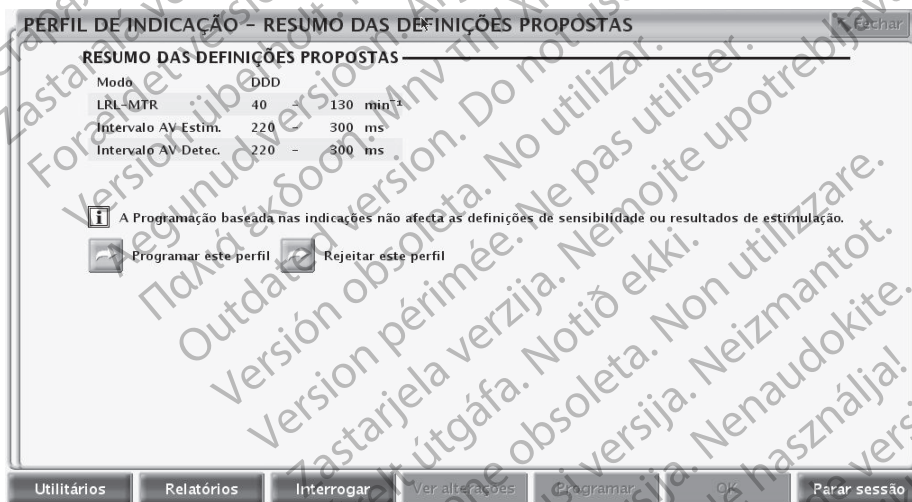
PERFIL DE INDICAÇÃO – RESUMO DAS DEFINIÇÕES PROPOSTAS

Fechar

RESUMO DAS DEFINIÇÕES PROPOSTAS

| Modo | DDD | | | |
|---|---|---|---|---|
| LRL-MTR | 40 | – | 130 | $min^{-1}$ |
| Intervalo AV Estim. | 220 | – | 300 | ms |
| Intervalo AV Detec. | 220 | – | 300 | ms |

i A Programação baseada nas indicações não afecta as definições de sensibilidade ou resultados de estimulação.

Programar este perfil

Rejeitar este perfil

Utilitários

Relatórios

Interrogar

Ver alterações

Programar

OK

Parar sessão

Zastaralá verze. Nepoužívat.
Forældet version. Må ikke anvendes.
Version überholt. Nicht verwenden.
Aegunud versioon. Ärge kasutage.
Παλιά έκδοση. Μην την χρησιμοποιείτε.
Outdated version. Do not use.
Versión obsoleta. No utilizar.
Version périmée. Ne pas utiliser.
Zastarjela verzija. Nemojte upotrebljavati.
Úrelt útgáfa. Notið ekki.
Versione obsoleta. Non utilizzare.
Novecojusi versija. Neizmantot.
Pasenusi versija. Nenaudokite.
Elavult verzió. Ne használja!